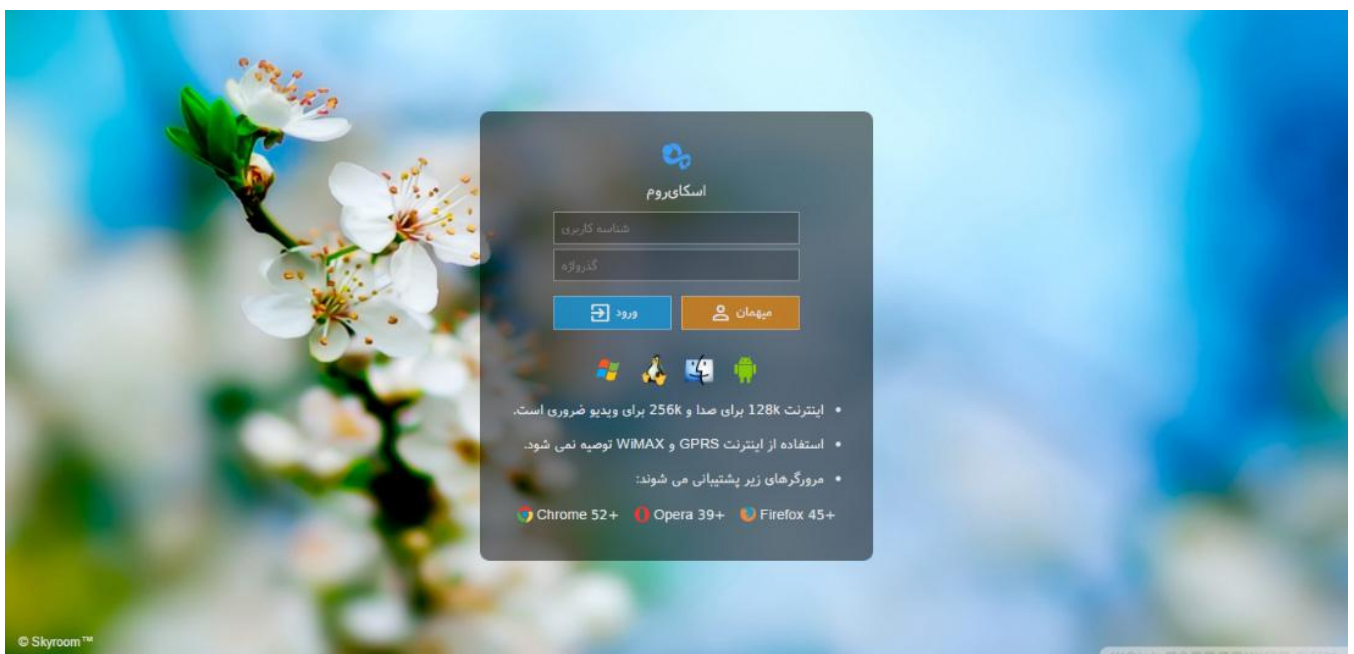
اسکای‌روم

شناسه کاربری

گذرواژه

ورود

میهمان

• اینترنت 128k برای صدا و 256k برای ویدیو ضروری است.

• استفاده از اینترنت GPRS و WiMAX توصیه نمی شود.

• مرورگرهای زیر پشتیبانی می شوند:

Chrome 52+ Opera 39+ Firefox 45+

© Skyroom™